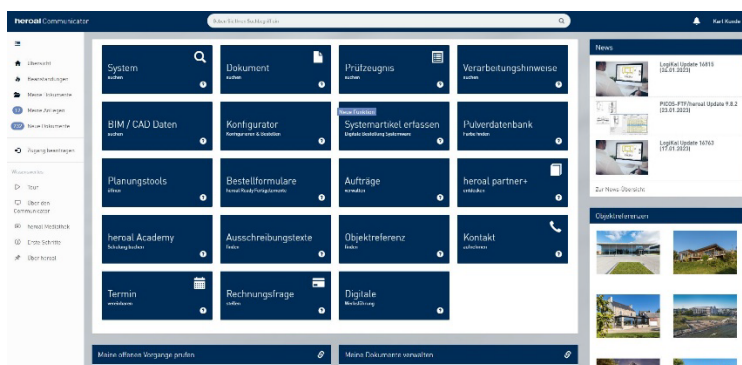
heroal Communicator

Aktuelle Freie Suchbegriffe

Karl Kunde

Übersicht
Bearbeitungen
Meine Dokumente
Meine Anfragen
Neue Dokumente

Zugangsberechtigungen

Wissenswertes
Start
Über den Communicator
heroal Mediathek
Erste Schritte
Über heroal

System
suchen

Dokument
suchen

Prüfzeugnis
suchen

Verarbeitungshinweise
suchen

BIM / CAD Daten
suchen

Konfigurator
Konfigurieren & Bestellen

Neue Funktion
Systemartikel erfassen
Digitale Bestellung Systemware

Pulverdatenbank
Farbe finden

Planungstools
öffnen

Bestellformulare
heroal Ready/Fertigelemente

Aufträge
einsehen

heroal partner+
entdecken

heroal Academy
Schulung buchen

Ausschreibungstexte
finden

Objektreferenz
finden

Kontakt
aufnehmen

Termin
vereinbaren

Rechnungsfrage
stellen

Digitale
Mediathek

Meine offenen Vorgänge prüfen

Meine Dokumente verwalten

News

Logikal Update 16815 (26.01.2023)

PICOS-PTF/heroal Update 9.8.2 (23.01.2023)

Logikal Update 16762 (17.01.2023)

Zur News-Übersicht

Objektreferenzen